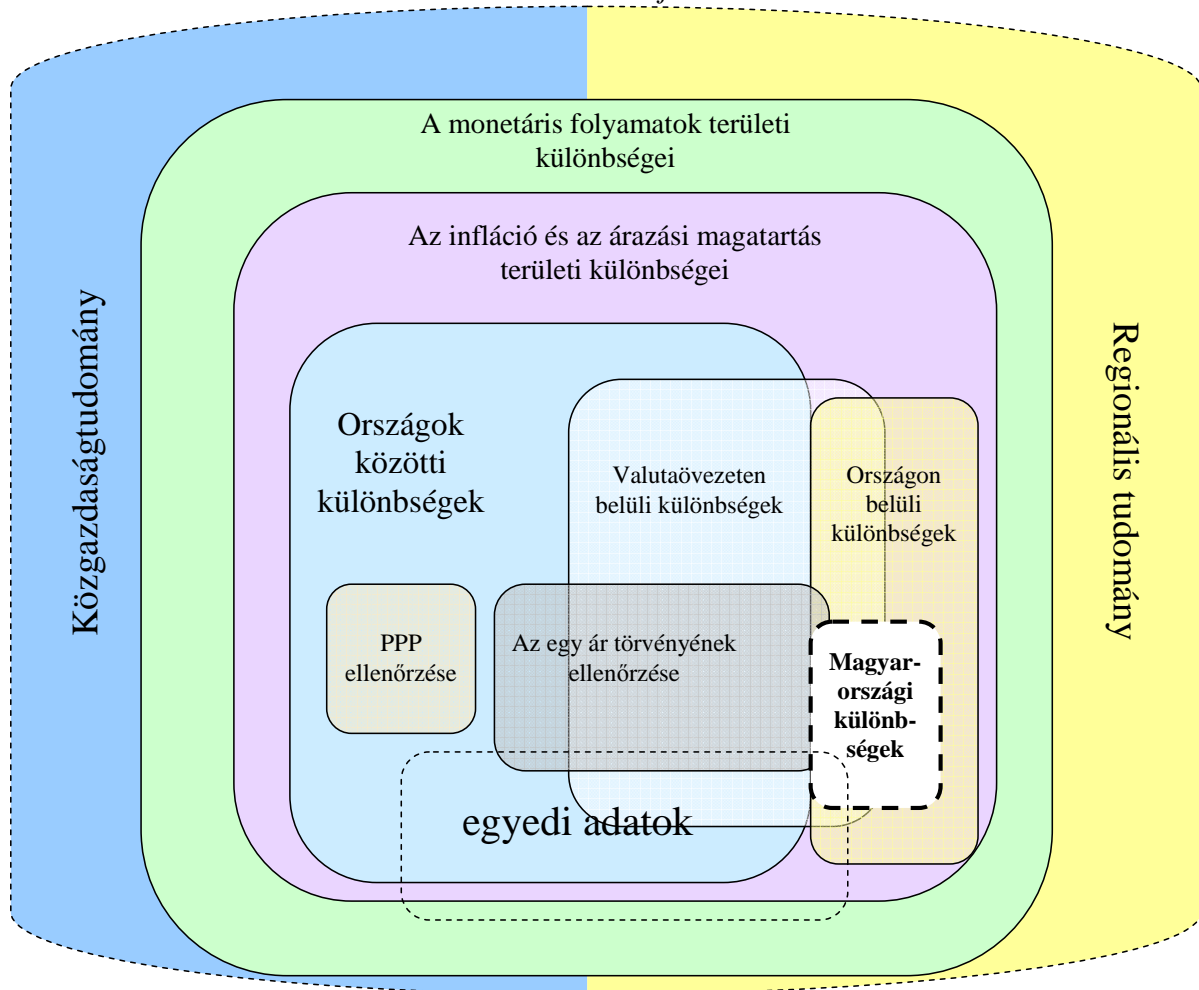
A monetáris folyamatok területi különbségei

Az infláció és az árazási magatartás területi különbségei

Közgazdaságtudomány

Regionális tudomány

Országok közötti különbségek

Valutaövezeten belüli különbségek

Országon belüli különbségek

PPP ellenőrzése

Az egy ár törvényének ellenőrzése

Magyarországi különbségek

egyedi adatok